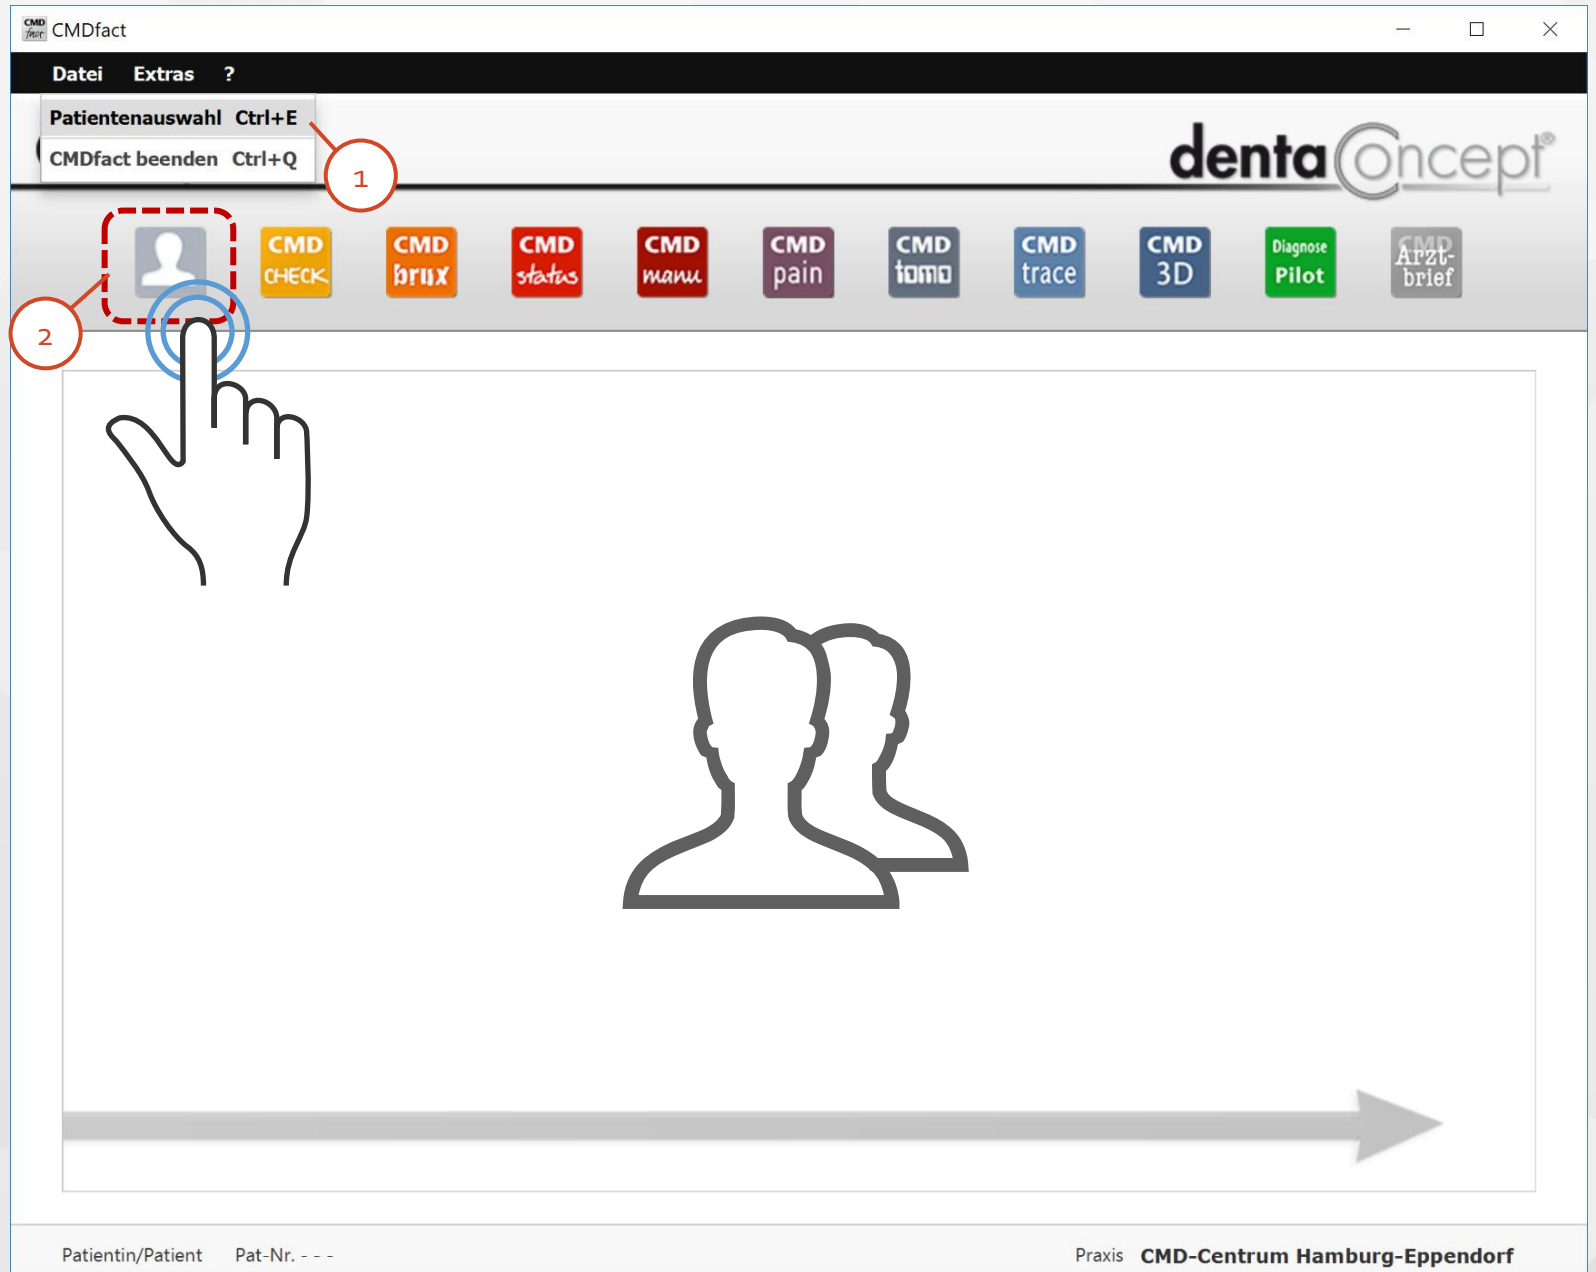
CMD fact CMDfact

Datei Extras ?

Patientenauswahl Ctrl+E
CMDfact beenden Ctrl+Q

1

dentaConcept®

2

CMD CHECK

CMD brux

CMD status

CMD manu

CMD pain

CMD tomo

CMD trace

CMD 3D

Diagnose Pilot

CMD Arzt-brief

Patientin/Patient Pat-Nr. - - -

Praxis CMD-Centrum Hamburg-Eppendorf